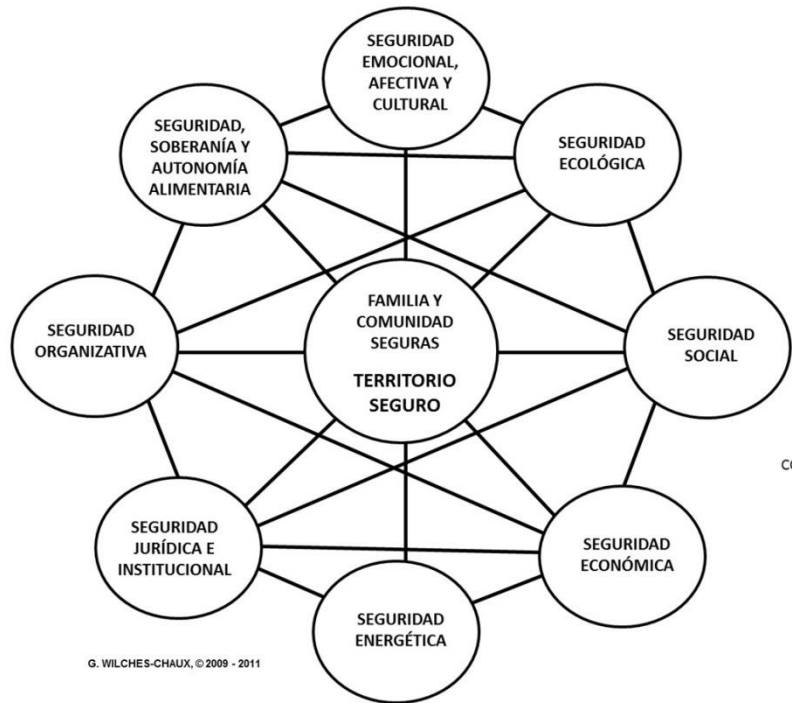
SEGURIDAD EMOCIONAL, AFECTIVA Y CULTURAL

SEGURIDAD, SOBERANÍA Y AUTONOMÍA ALIMENTARIA

SEGURIDAD ECOLÓGICA

SEGURIDAD ORGANIZATIVA

FAMILIA Y COMUNIDAD SEGURAS

TERRITORIO SEGURO

SEGURIDAD SOCIAL

CO

SEGURIDAD JURÍDICA E INSTITUCIONAL

SEGURIDAD ECONÓMICA

SEGURIDAD ENERGÉTICA

G. WILCHES-CHAUX, © 2009 - 2011